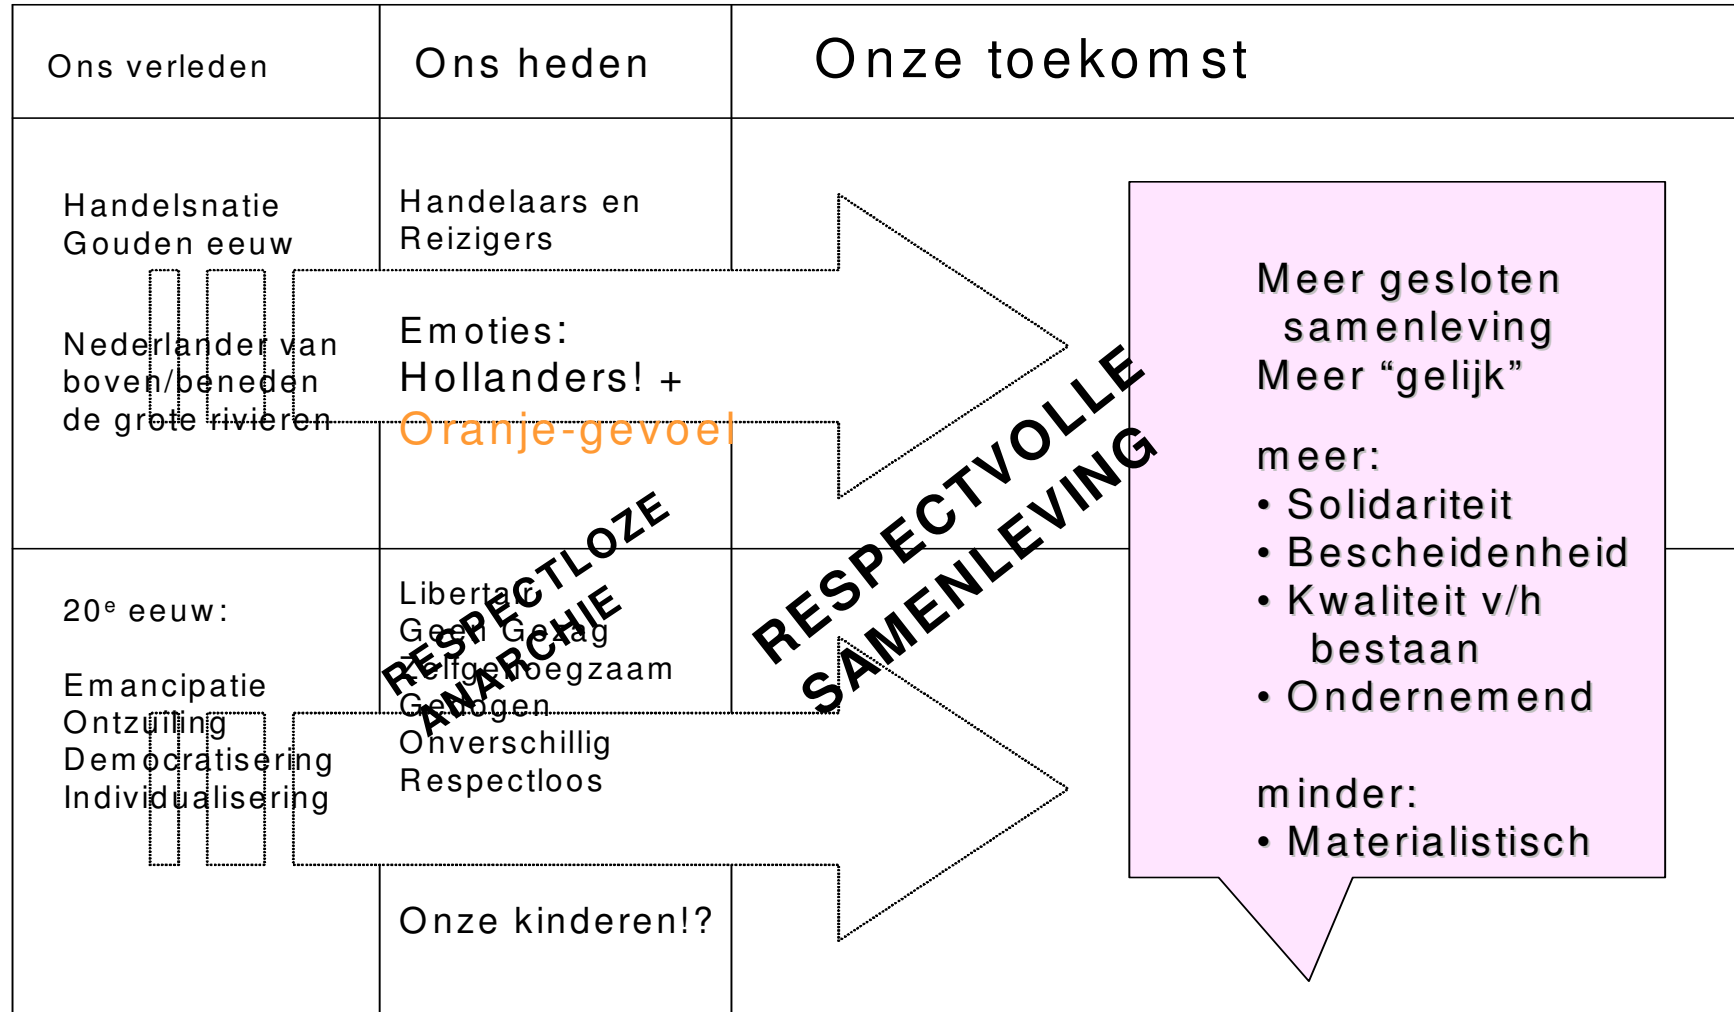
| Ons verleden | Ons heden | Onze toekomst |
|---|---|---|
| Handelsnatie Gouden eeuw<br><br>Nederlander van boven/beneden de grote rivieren | Handelaars en Reizigers<br><br>Emoties: Hollanders! + Oranje-gevoel | |
| $20^e$ eeuw:<br><br>Emancipatie Ontzuiling Democratisering Individualisering | Libertair Geen Gezag Zelfgenoegzaam Gelogen Onverschillig Respectloos<br><br>Onze kinderen!? | |

RESPECTLOZE ANARCHIE

RESPECTVOLLE SAMENLEVING

Meer gesloten samenleving
Meer “gelijk”

meer:
• Solidariteit
• Bescheidenheid
• Kwaliteit v/h bestaan
• Ondernemend

minder:
• Materialistisch